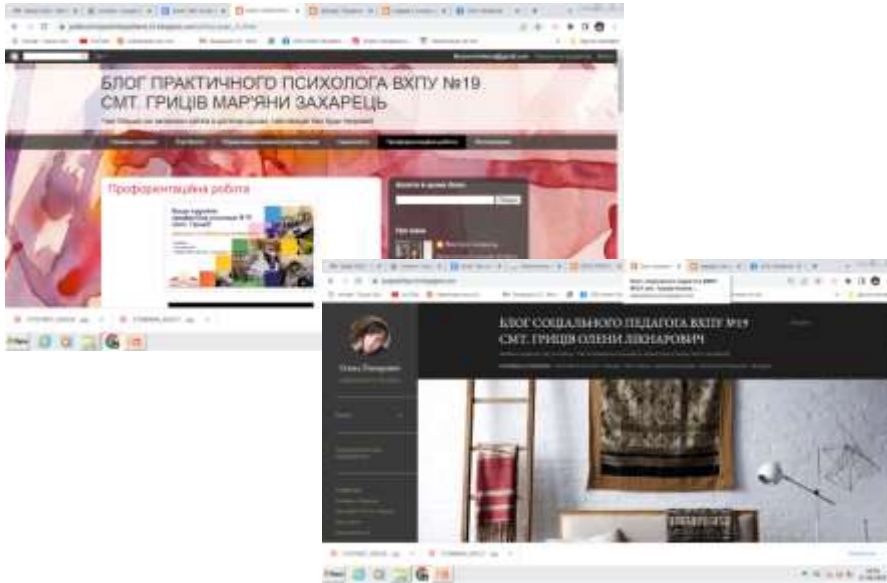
БЛОГ ПРАКТИЧНОГО ПСИХОЛОГА ВХПУ №19 СМТ. ГРИЦІВ МАР'ЯНИ ЗАХАРЕЦЬ

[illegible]

Профорієнтаційна робота

Пошук у цьому блозі

Пошук

БЛОГ СОЦІАЛЬНОГО ПЕДАГОГА ВХПУ №19 СМТ. ГРИЦІВ ОЛЕНИ ЛЕОНАРОВИЧ

Олена Леонарович